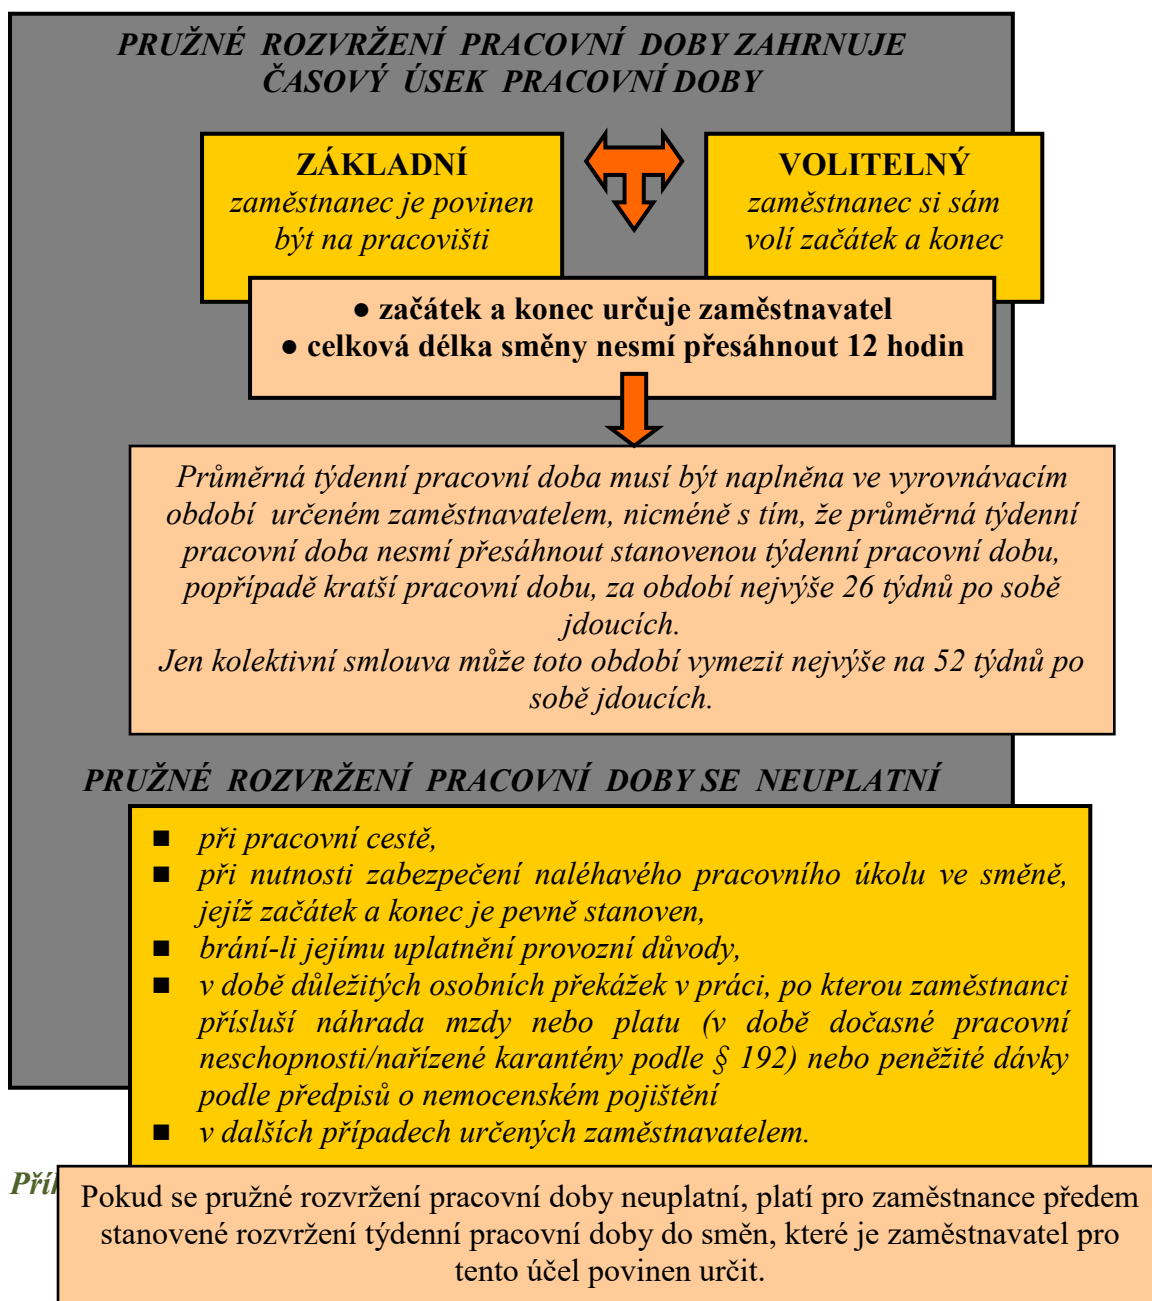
PRUŽNÉ ROZVRŽENÍ PRACOVNÍ DOBY ZAHRNUJE ČASOVÝ ÚSEK PRACOVNÍ DOBY

ZÁKLADNÍ
zaměstnanec je povinen být na pracovišti

VOLITELNÝ
zaměstnanec si sám volí začátek a konec

● začátek a konec určuje zaměstnavatel
● celková délka směny nesmí přesáhnout 12 hodin

Průměrná týdenní pracovní doba musí být naplněna ve vyrovnávacím období určeném zaměstnavatelem, nicméně s tím, že průměrná týdenní pracovní doba nesmí přesáhnout stanovenou týdenní pracovní dobu, popřípadě kratší pracovní dobu, za období nejvýše 26 týdnů po sobě jdoucích.
Jen kolektivní smlouva může toto období vymezit nejvýše na 52 týdnů po sobě jdoucích.

PRUŽNÉ ROZVRŽENÍ PRACOVNÍ DOBY SE NEUPLATNÍ

■ při pracovní cestě,
■ při nutnosti zabezpečení naléhavého pracovního úkolu ve směně, jejíž začátek a konec je pevně stanoven,
■ brání-li jejímu uplatnění provozní důvody,
■ v době důležitých osobních překážek v práci, po kterou zaměstnanci přísluší náhrada mzdy nebo platu (v době dočasné pracovní neschopnosti/nařízené karantény podle § 192) nebo peněžité dávky podle předpisů o nemocenském pojištění
■ v dalších případech určených zaměstnavatelem.

Přík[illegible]

Pokud se pružné rozvržení pracovní doby neuplatní, platí pro zaměstnance předem stanovené rozvržení týdenní pracovní doby do směn, které je zaměstnavatel pro tento účel povinen určit.